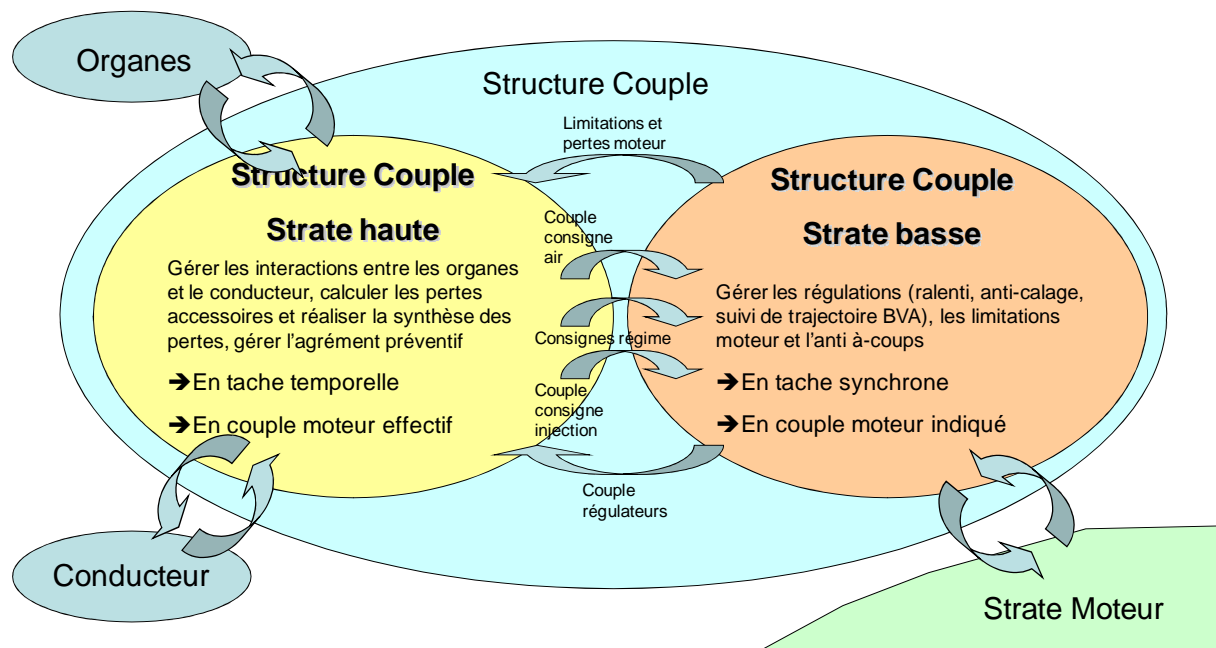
Organes

Structure Couple

Limitations et pertes moteur

Structure Couple

Strate haute

Gérer les interactions entre les organes et le conducteur, calculer les pertes accessoires et réaliser la synthèse des pertes, gérer l'agrément préventif

➔En tache temporelle

➔En couple moteur effectif

Couple consigne air

Consignes régime

Couple consigne injection

Couple régulateurs

Structure Couple

Strate basse

Gérer les régulations (ralenti, anti-calage, suivi de trajectoire BVA), les limitations moteur et l'anti à-coups

➔En tache synchrone

➔En couple moteur indiqué

Conducteur

Strate Moteur